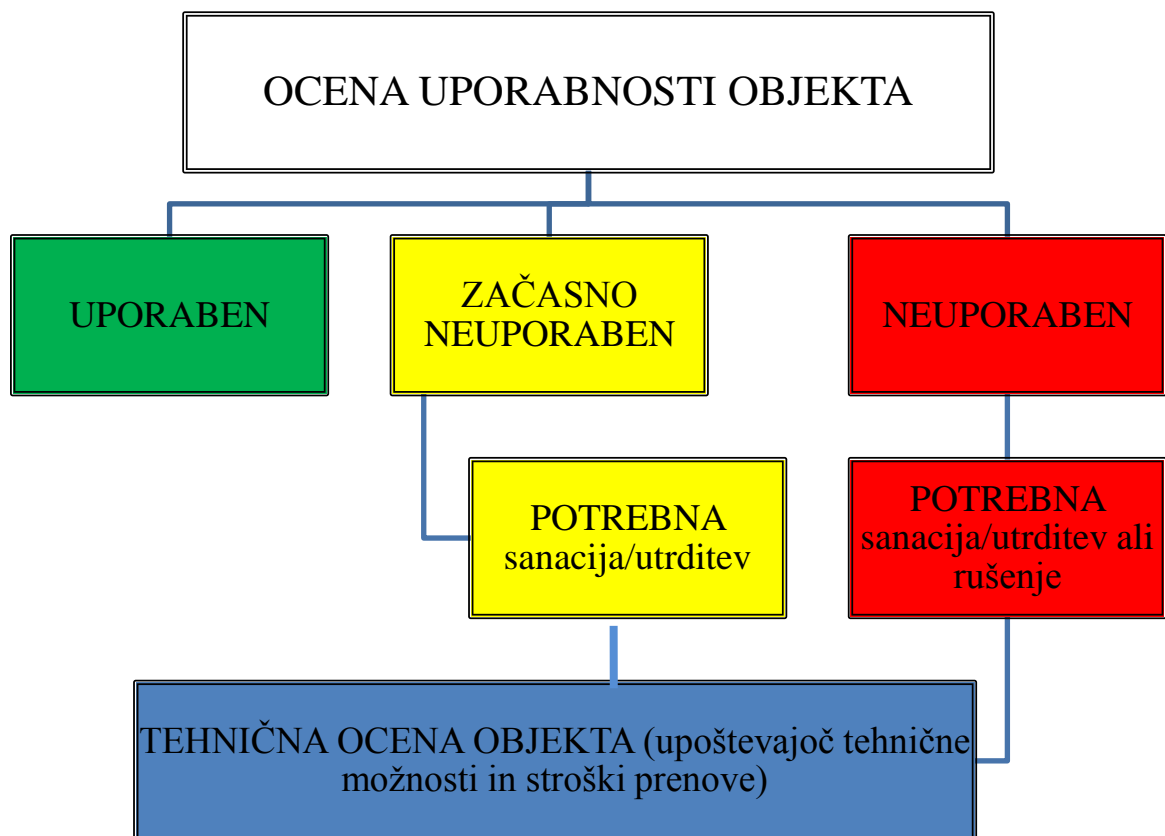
OCENA UPORABNOSTI OBJEKTA

UPORABEN

ZAČASNO NEUPORABEN

NEUPORABEN

POTREBNA sanacija/utrditev

POTREBNA sanacija/utrditev ali rušenje

TEHNIČNA OCENA OBJEKTA (upoštevajoč tehnične možnosti in stroški prenove)